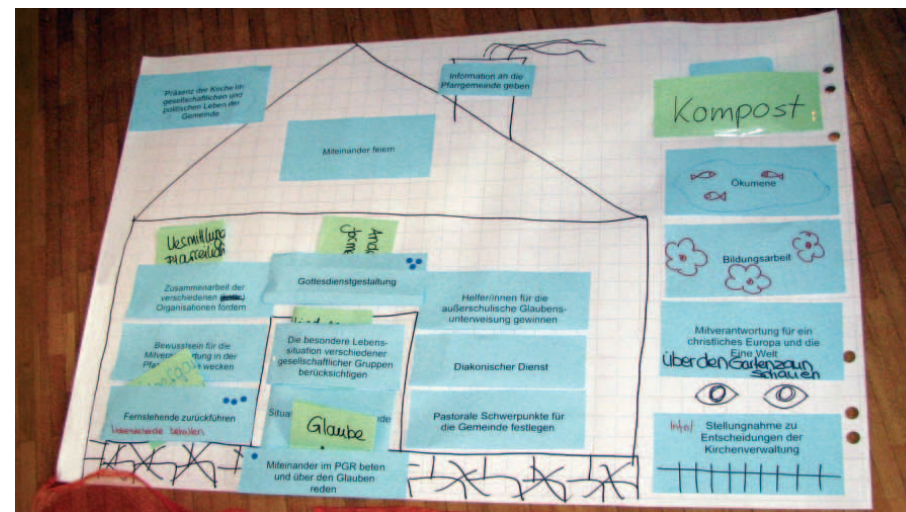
Präsenz der Kirche im gesellschaftlichen und politischen Leben der Gemeinde

Information an die Pfarrgemeinde geben

Kompost

Miteinander feiern

Ökumene

Vermittlung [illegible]

Ank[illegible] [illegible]

Bildungsarbeit

Gottesdienstgestaltung

Zusammenarbeit der verschiedenen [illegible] Organisationen fördern

Helfer/innen für die außerschulische Glaubensunterweisung gewinnen

Mitverantwortung für ein christliches Europa und die Eine Welt

Über den Gartenzaun schauen

Bewusstsein für die Mitverantwortung in der Pfarr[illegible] wecken

Die besondere Lebenssituation verschiedener gesellschaftlicher Gruppen berücksichtigen

Diakonischer Dienst

Fernstehende zurückführen

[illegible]

Situa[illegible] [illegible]de

Glaube

Pastorale Schwerpunkte für die Gemeinde festlegen

Info!

Stellungnahme zu Entscheidungen der Kirchenverwaltung

Miteinander im PGR beten und über den Glauben reden